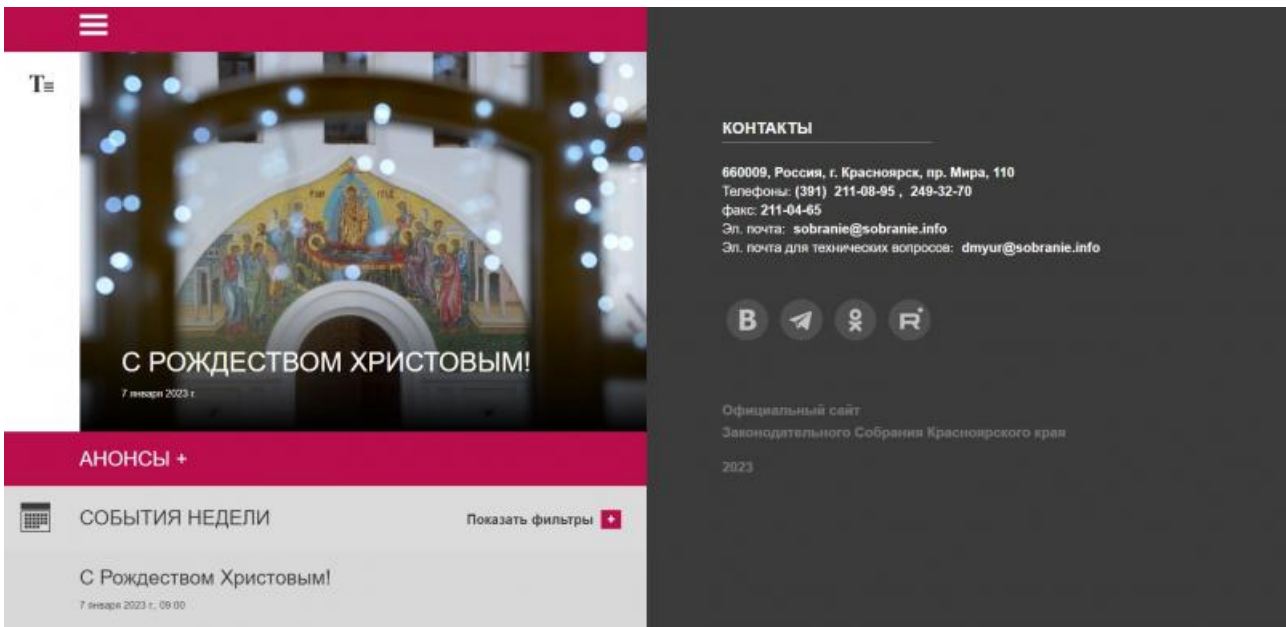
T≡

С РОЖДЕСТВОМ ХРИСТОВЫМ!

7 января 2023 г.

АНОНСЫ +

СОБЫТИЯ НЕДЕЛИ

Показать фильтры +

С Рождеством Христовым!

7 января 2023 г., 09:00

КОНТАКТЫ

660009, Россия, г. Красноярск, пр. Мира, 110
Телефоны: (391) 211-08-95 , 249-32-70
факс: 211-04-65
Эл. почта: sobranie@sobranie.info
Эл. почта для технических вопросов: dmyur@sobranie.info

Официальный сайт
Законодательного Собрания Красноярского края

2023